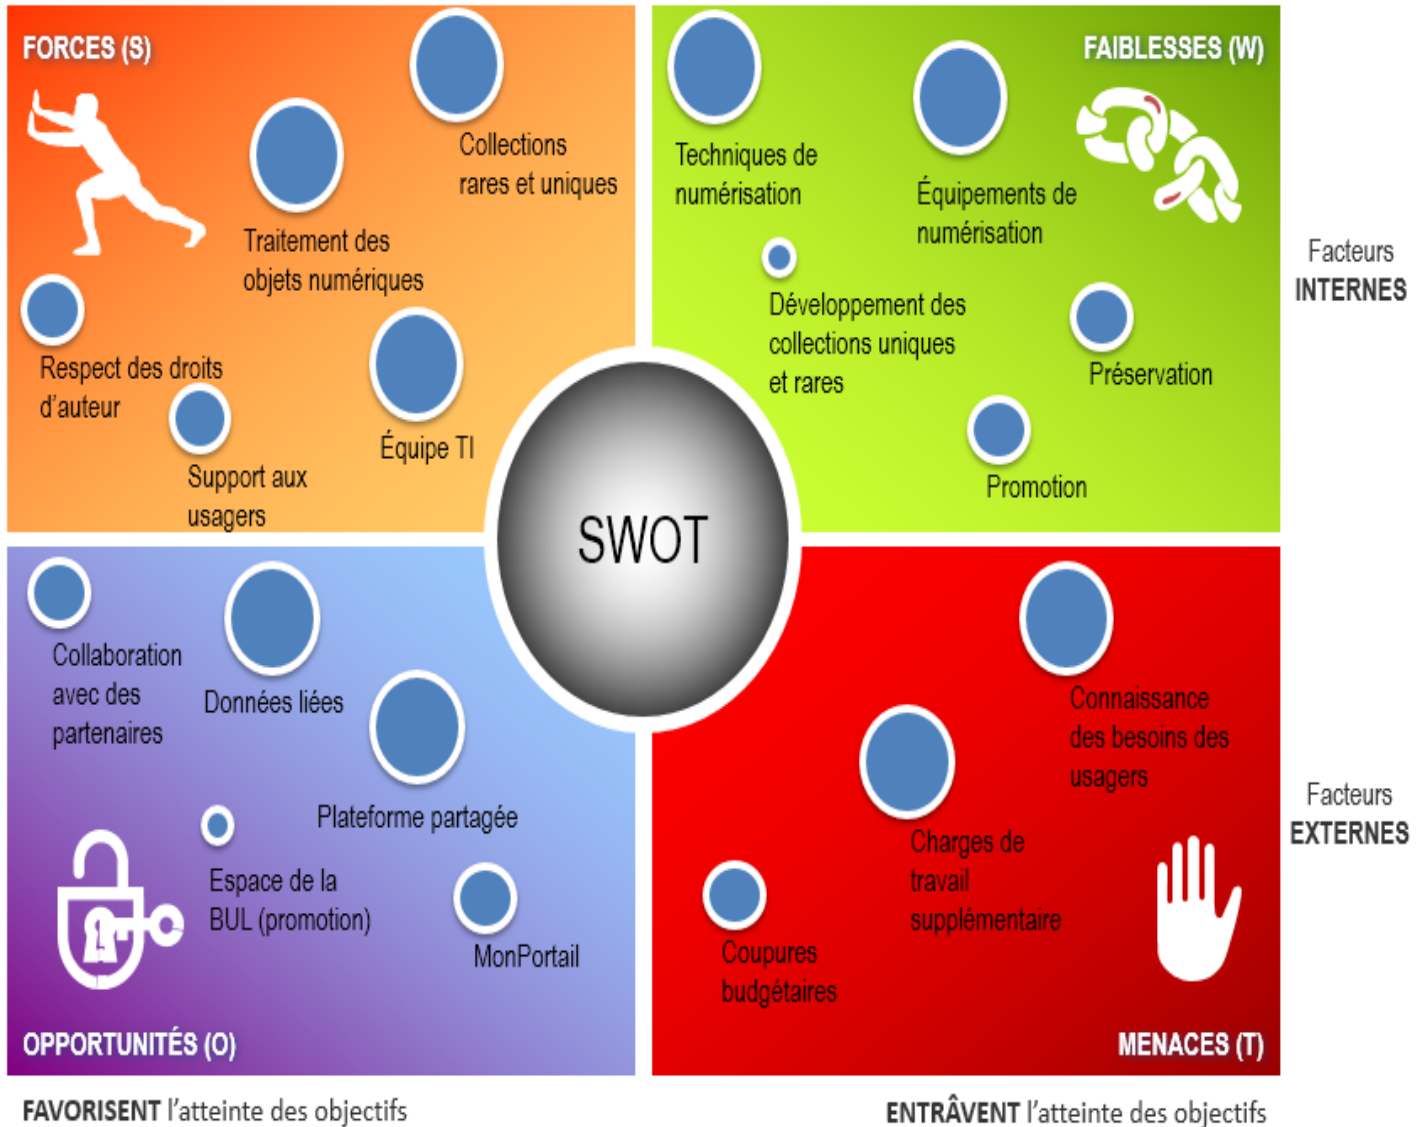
FORCES (S)

Collections rares et uniques

Traitement des objets numériques

Respect des droits d'auteur

Équipe TI

Support aux usagers

FAIBLESSES (W)

Techniques de numérisation

Équipements de numérisation

Développement des collections uniques et rares

Préservation

Promotion

Facteurs INTERNES

SWOT

Collaboration avec des partenaires

Données liées

Plateforme partagée

Espace de la BUL (promotion)

MonPortail

OPPORTUNITÉS (O)

Connaissance des besoins des usagers

Charges de travail supplémentaire

Coupures budgétaires

MENACES (T)

Facteurs EXTERNES

FAVORISENT l'atteinte des objectifs

ENTRÂVENT l'atteinte des objectifs